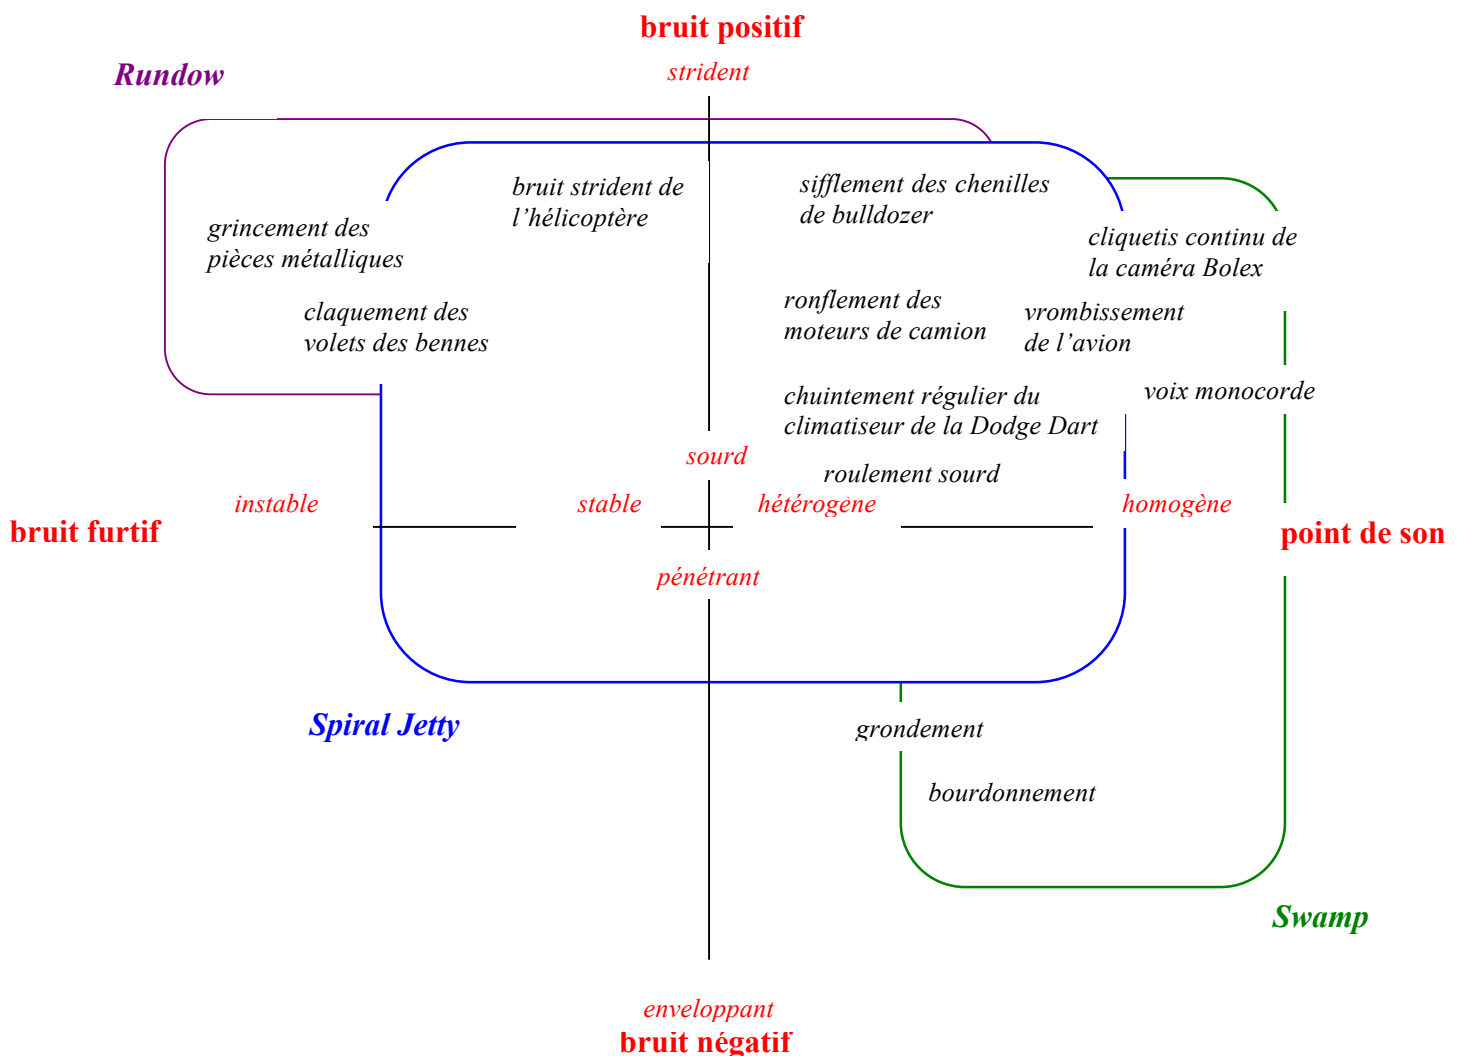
bruit positif

strident

Rundow

bruit strident de l’hélicoptère

sifflement des chenilles de bulldozer

grincement des pièces métalliques

cliquetis continu de la caméra Bolex

claquement des volets des bennes

ronflement des moteurs de camion

vrombissement de l’avion

chuintement régulier du climatiseur de la Dodge Dart

voix monocorde

sourd

roulement sourd

instable

stable

hétérogène

homogène

bruit furtif

point de son

pénétrant

Spiral Jetty

grondement

bourdonnement

Swamp

enveloppant

bruit négatif